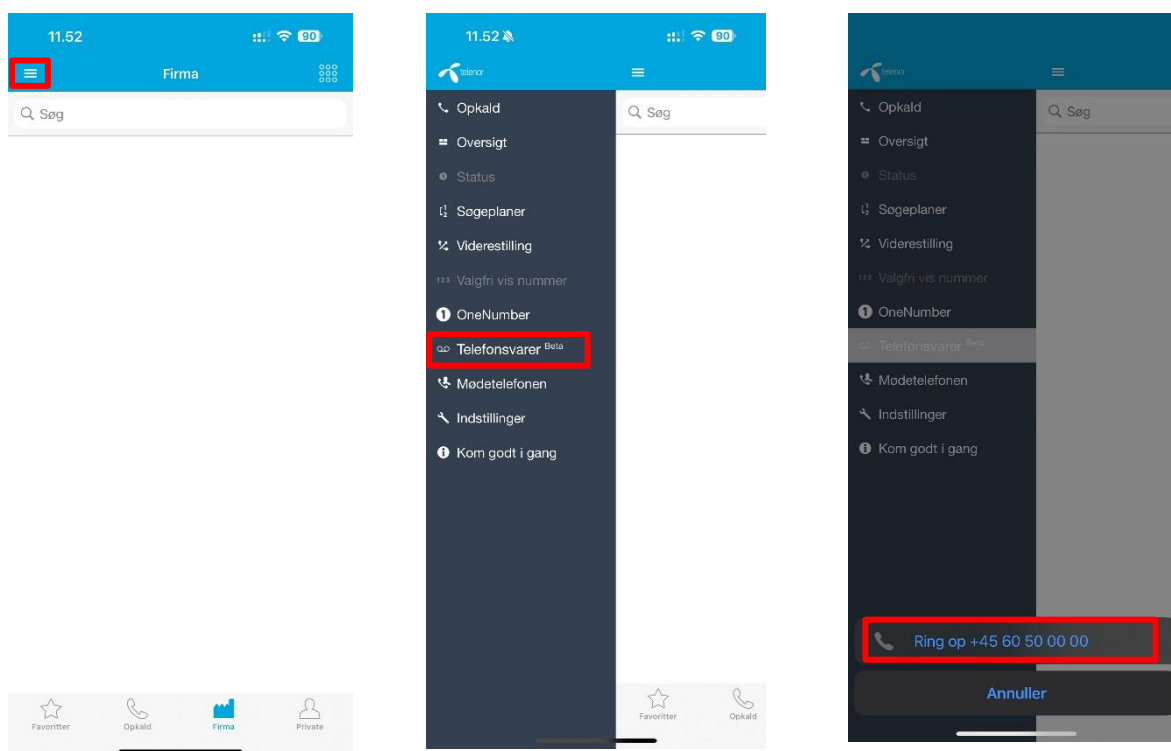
11.52
90
Firma
Søg
Favoritter
Opkald
Firma
Private

11.52
90
telenor
Opkald
Oversigt
Status
Søgeplaner
Viderestilling
Valgfri vis nummer
OneNumber
Telefonsvarer Beta
Mødetelefonen
Indstillinger
Kom godt i gang
Søg
Favoritter
Opkald

telenor
Opkald
Oversigt
Status
Søgeplaner
Viderestilling
Valgfri vis nummer
OneNumber
Telefonsvarer Beta
Mødetelefonen
Indstillinger
Kom godt i gang
Søg
Ring op +45 60 50 00 00
Annuller